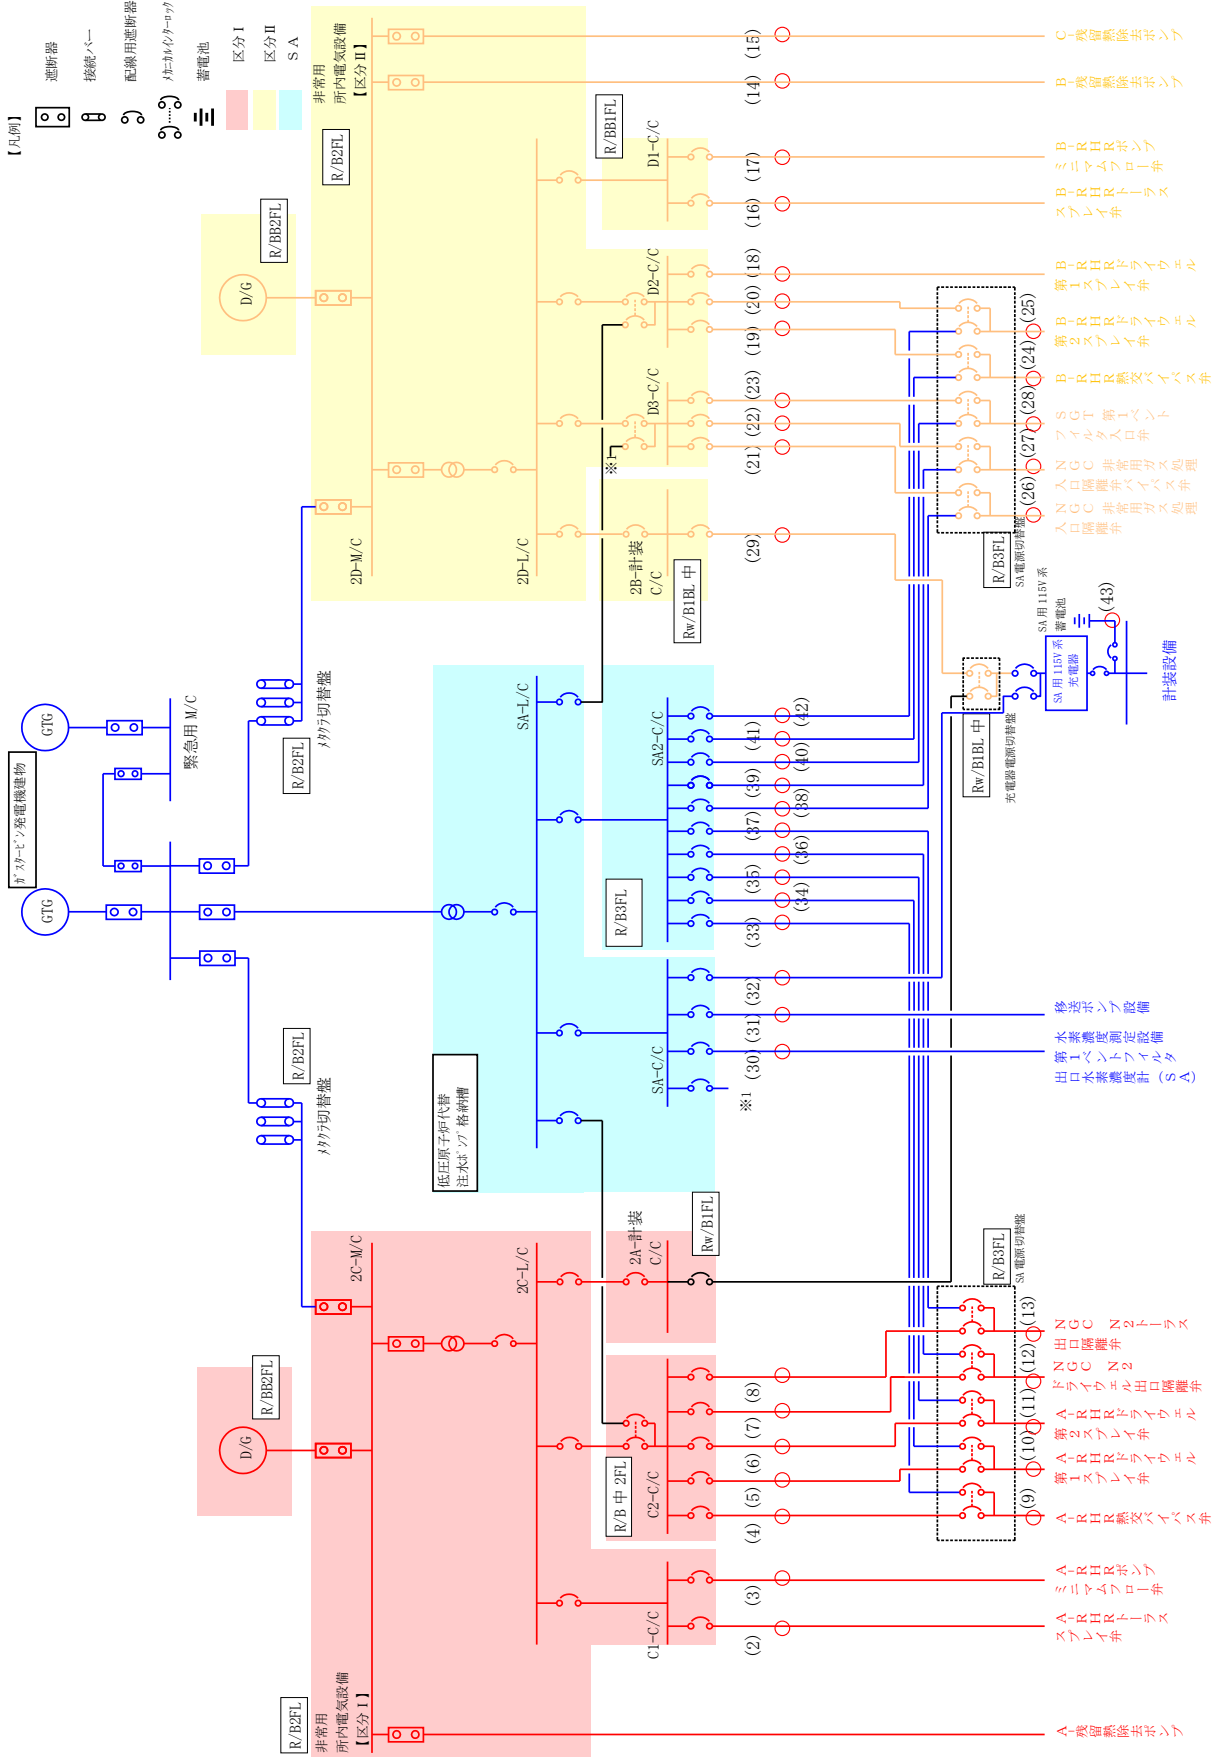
【凡例】
遮断器
接続バー
配線用遮断器
ﾒｶﾆｶﾙｲﾝﾀｰﾛｯｸ
蓄電池
区分Ⅰ
区分Ⅱ
SA

非常用
所内電気設備
【区分Ⅱ】
R/B2FL
R/BB2FL
D/G
2D-M/C
2D-L/C
R/BB1FL
D1-C/C
D2-C/C
D3-C/C
※
2B-計装
C/C
Rw/B1BL 中
(15)
(14)
(17)
(16)
(18)
(20)
(19)
(23)
(22)
(21)
(29)
C-残留熱除去ポンプ
B-残留熱除去ポンプ
B-RHRポンプミニマムフロー弁
B-RHRテストライン弁
B-RHR第1ドライウェルスプレイ弁
B-RHR第2ドライウェルスプレイ弁
B-RHR熱交バイパス弁
SGTフィルタ第1入口弁
NGC非常用ガス処理入口隔離弁
NGC非常用ガス処理入口隔離弁
(25)
(24)
(28)
(27)
(26)
R/B3FL
SA電源切替盤
SA用115V系
蓄電池
(43)
SA用115V系
充電器
計装設備
Rw/B1BL 中
充電器電源切替盤

GTG
ｶﾞｽﾀｰﾋﾞﾝ発電機建物
GTG
緊急用M/C
R/B2FL
ﾒﾀｸﾗ切替盤
SA-L/C
SA2-C/C
R/B3FL
SA-C/C
(42)
(41)
(40)
(39)
(38)
(37)
(36)
(35)
(34)
(33)
(32)
(31)
(30)
※1
移送ポンプ設備
水素濃度測定設備
第1ベントフィルタ出口水素濃度計(SA)
R/B2FL
ﾒﾀｸﾗ切替盤
低圧原子炉代替注水ﾎﾟﾝﾌﾟ格納槽
Rw/B1FL
2A-計装
C/C
R/B3FL
SA電源切替盤

2C-M/C
2C-L/C
R/BB2FL
D/G
R/B 中 2FL
C2-C/C
C1-C/C
(13)
(12)
(11)
(10)
(9)
(8)
(7)
(6)
(5)
(4)
(3)
(2)
NGC N2トーラス出口隔離弁
NGC N2ドライウェル出口隔離弁
A-RHR第2ドライウェルスプレイ弁
A-RHR第1ドライウェルスプレイ弁
A-RHR熱交バイパス弁
A-RHRポンプミニマムフロー弁
A-RHRテストライン弁
R/B2FL
非常用
所内電気設備
【区分Ⅰ】
A-残留熱除去ポンプ